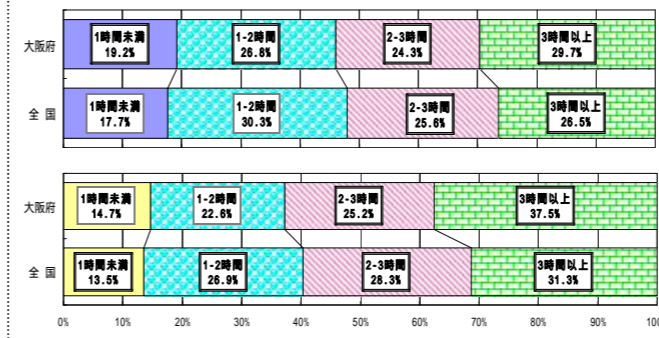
大阪府
1時間未満
19.2%
1-2時間
26.8%
2-3時間
24.3%
3時間以上
29.7%

全国
1時間未満
17.7%
1-2時間
30.3%
2-3時間
25.6%
3時間以上
26.5%

大阪府
1時間未満
14.7%
1-2時間
22.6%
2-3時間
25.2%
3時間以上
37.5%

全国
1時間未満
13.5%
1-2時間
26.9%
2-3時間
28.3%
3時間以上
31.3%

0% 10% 20% 30% 40% 50% 60% 70% 80% 90% 10